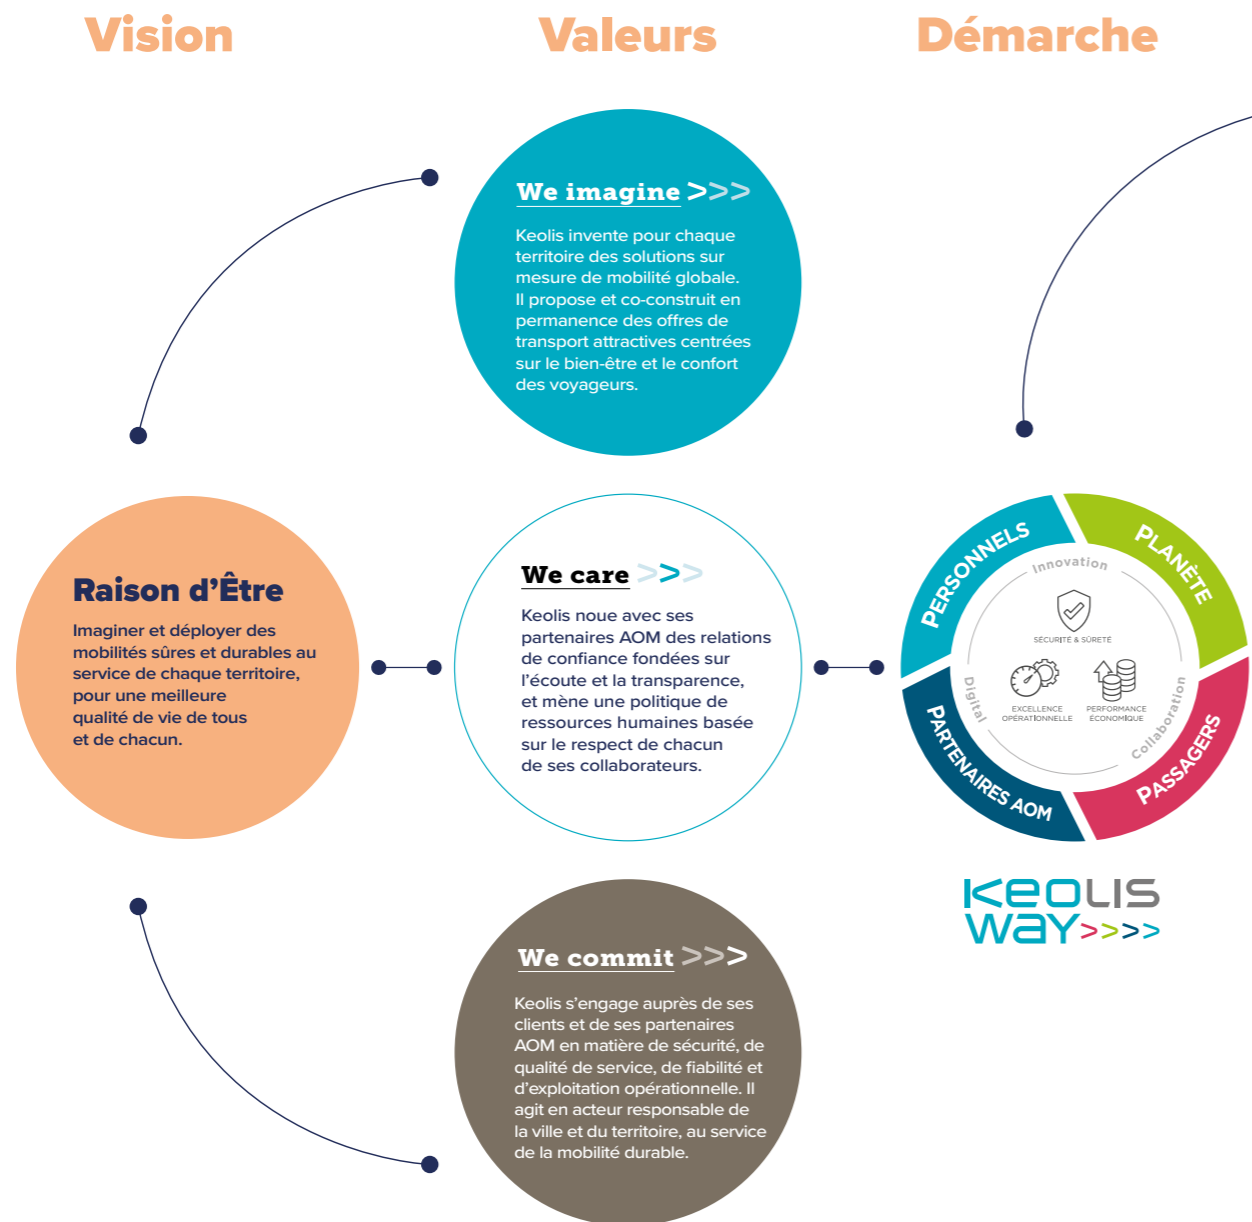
Vision

Valeurs

Démarche

We imagine >>>

Keolis invente pour chaque territoire des solutions sur mesure de mobilité globale. Il propose et co-construit en permanence des offres de transport attractives centrées sur le bien-être et le confort des voyageurs.

Raison d'Être

Imaginer et déployer des mobilités sûres et durables au service de chaque territoire, pour une meilleure qualité de vie de tous et de chacun.

We care >>>

Keolis noue avec ses partenaires AOM des relations de confiance fondées sur l'écoute et la transparence, et mène une politique de ressources humaines basée sur le respect de chacun de ses collaborateurs.

PERSONNELS

PLANÈTE

PASSAGERS

PARTENAIRES AOM

Innovation

Digital

Collaboration

SÉCURITÉ & SÛRETÉ

EXCELLENCE OPÉRATIONNELLE

PERFORMANCE ÉCONOMIQUE

KEOLIS WAY >>>>

We commit >>>

Keolis s'engage auprès de ses clients et de ses partenaires AOM en matière de sécurité, de qualité de service, de fiabilité et d'exploitation opérationnelle. Il agit en acteur responsable de la ville et du territoire, au service de la mobilité durable.